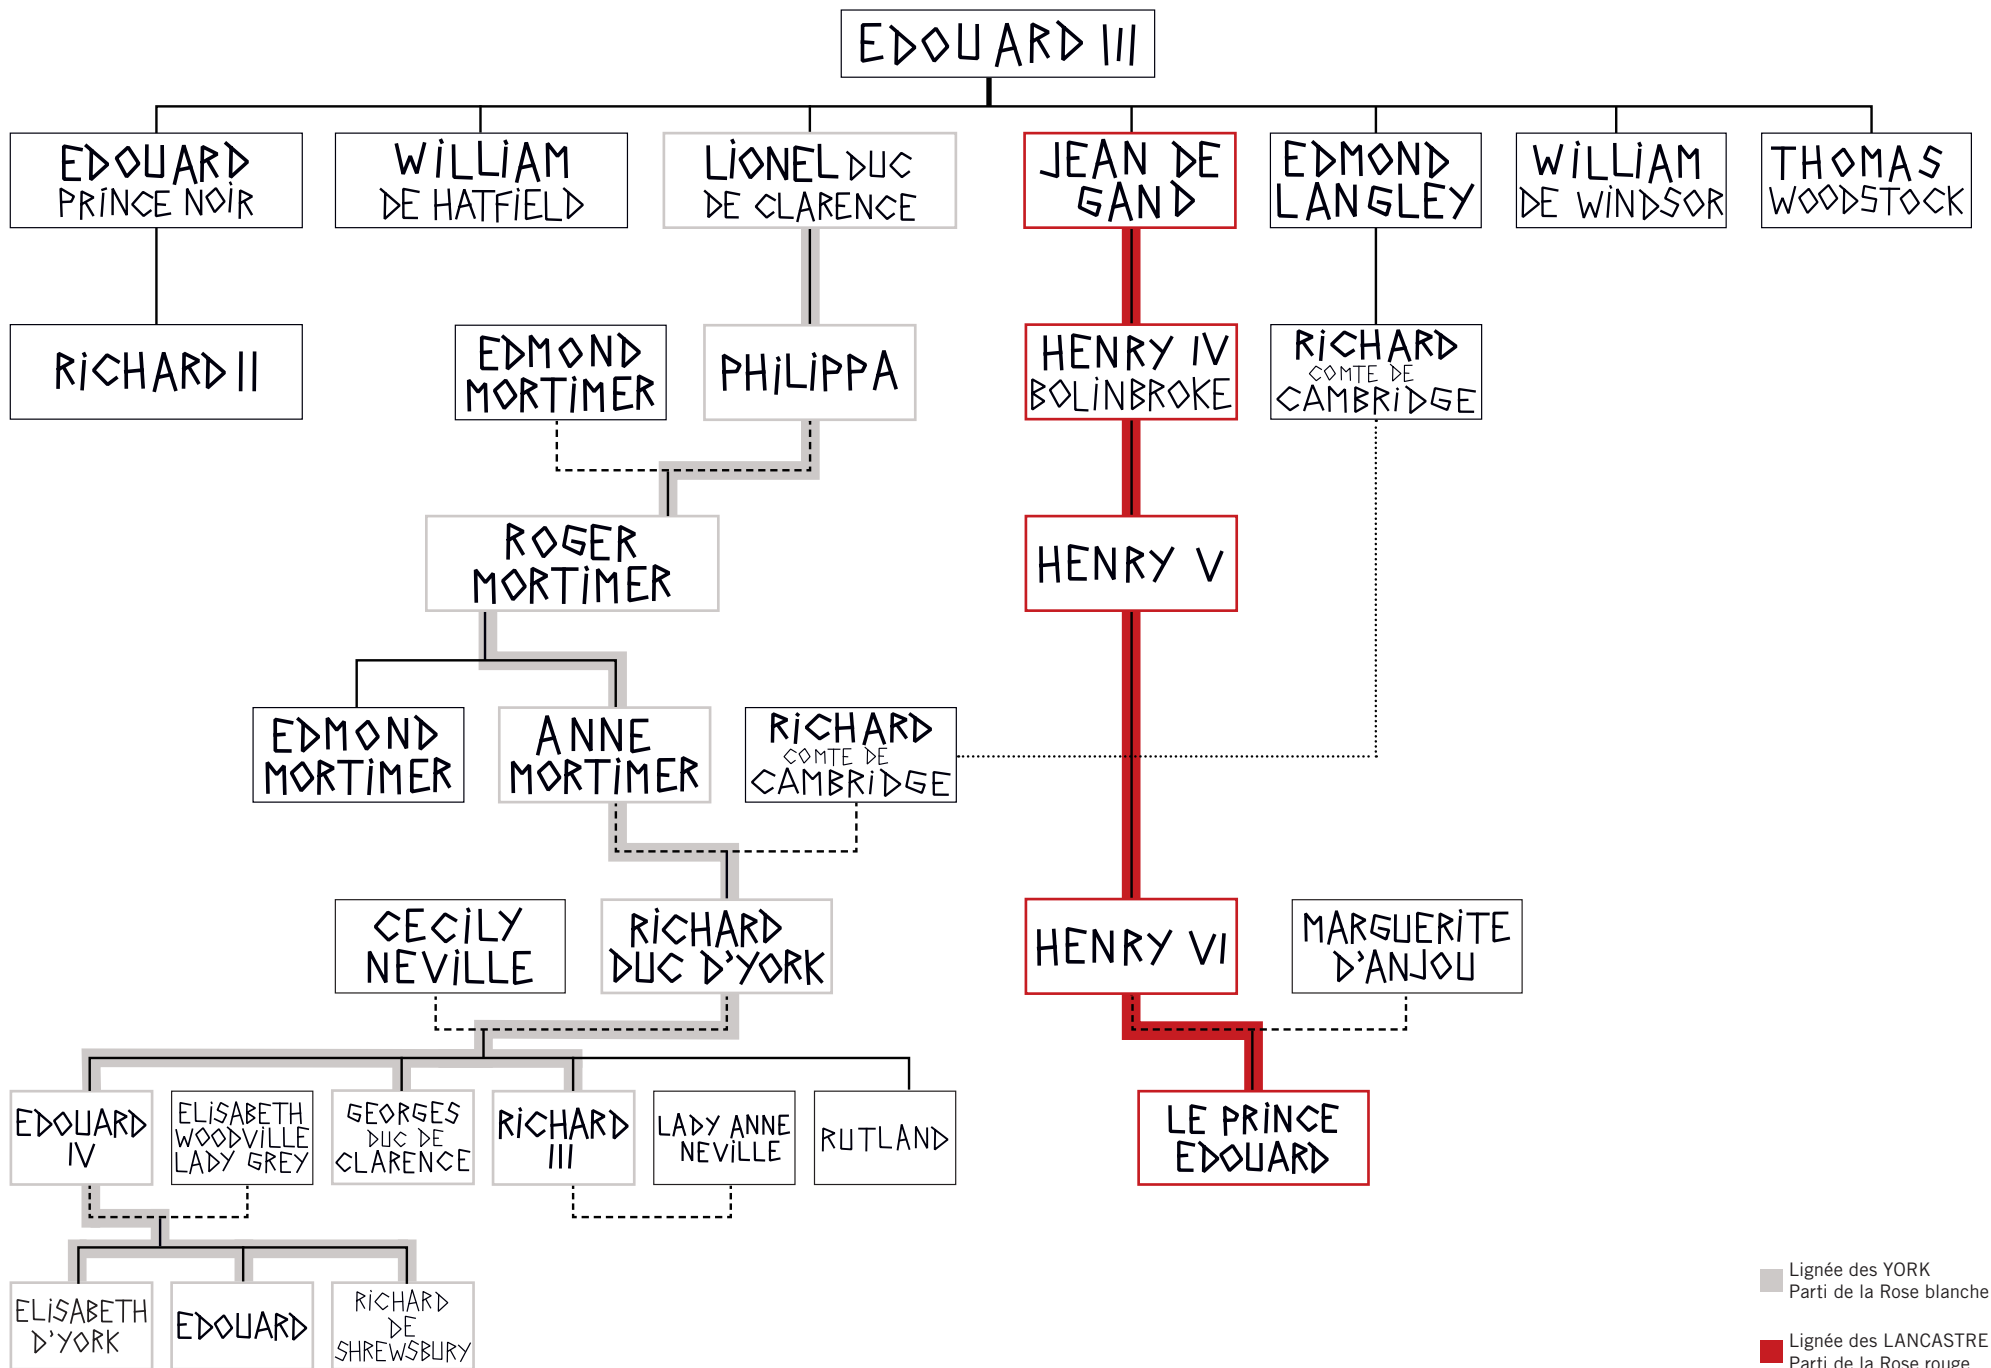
EDOUARD III

EDOUARD PRINCE NOIR

WILLIAM DE HATFIELD

LIONEL DUC DE CLARENCE

JEAN DE GAND

EDMOND LANGLEY

WILLIAM DE WINDSOR

THOMAS WOODSTOCK

RICHARD II

EDMOND MORTIMER

PHILIPPA

HENRY IV BOLINBROKE

RICHARD COMTE DE CAMBRIDGE

ROGER MORTIMER

HENRY V

EDMOND MORTIMER

ANNE MORTIMER

RICHARD COMTE DE CAMBRIDGE

CECILY NEVILLE

RICHARD DUC D'YORK

HENRY VI

MARGUERITE D'ANJOU

EDOUARD IV

ELISABETH WOODVILLE LADY GREY

GEORGES DUC DE CLARENCE

RICHARD III

LADY ANNE NEVILLE

RUTLAND

LE PRINCE EDOUARD

ELISABETH D'YORK

EDOUARD

RICHARD DE SHREWSBURY

Lignée des YORK
Parti de la Rose blanche

Lignée des LANCASTRE
Parti de la Rose rouge